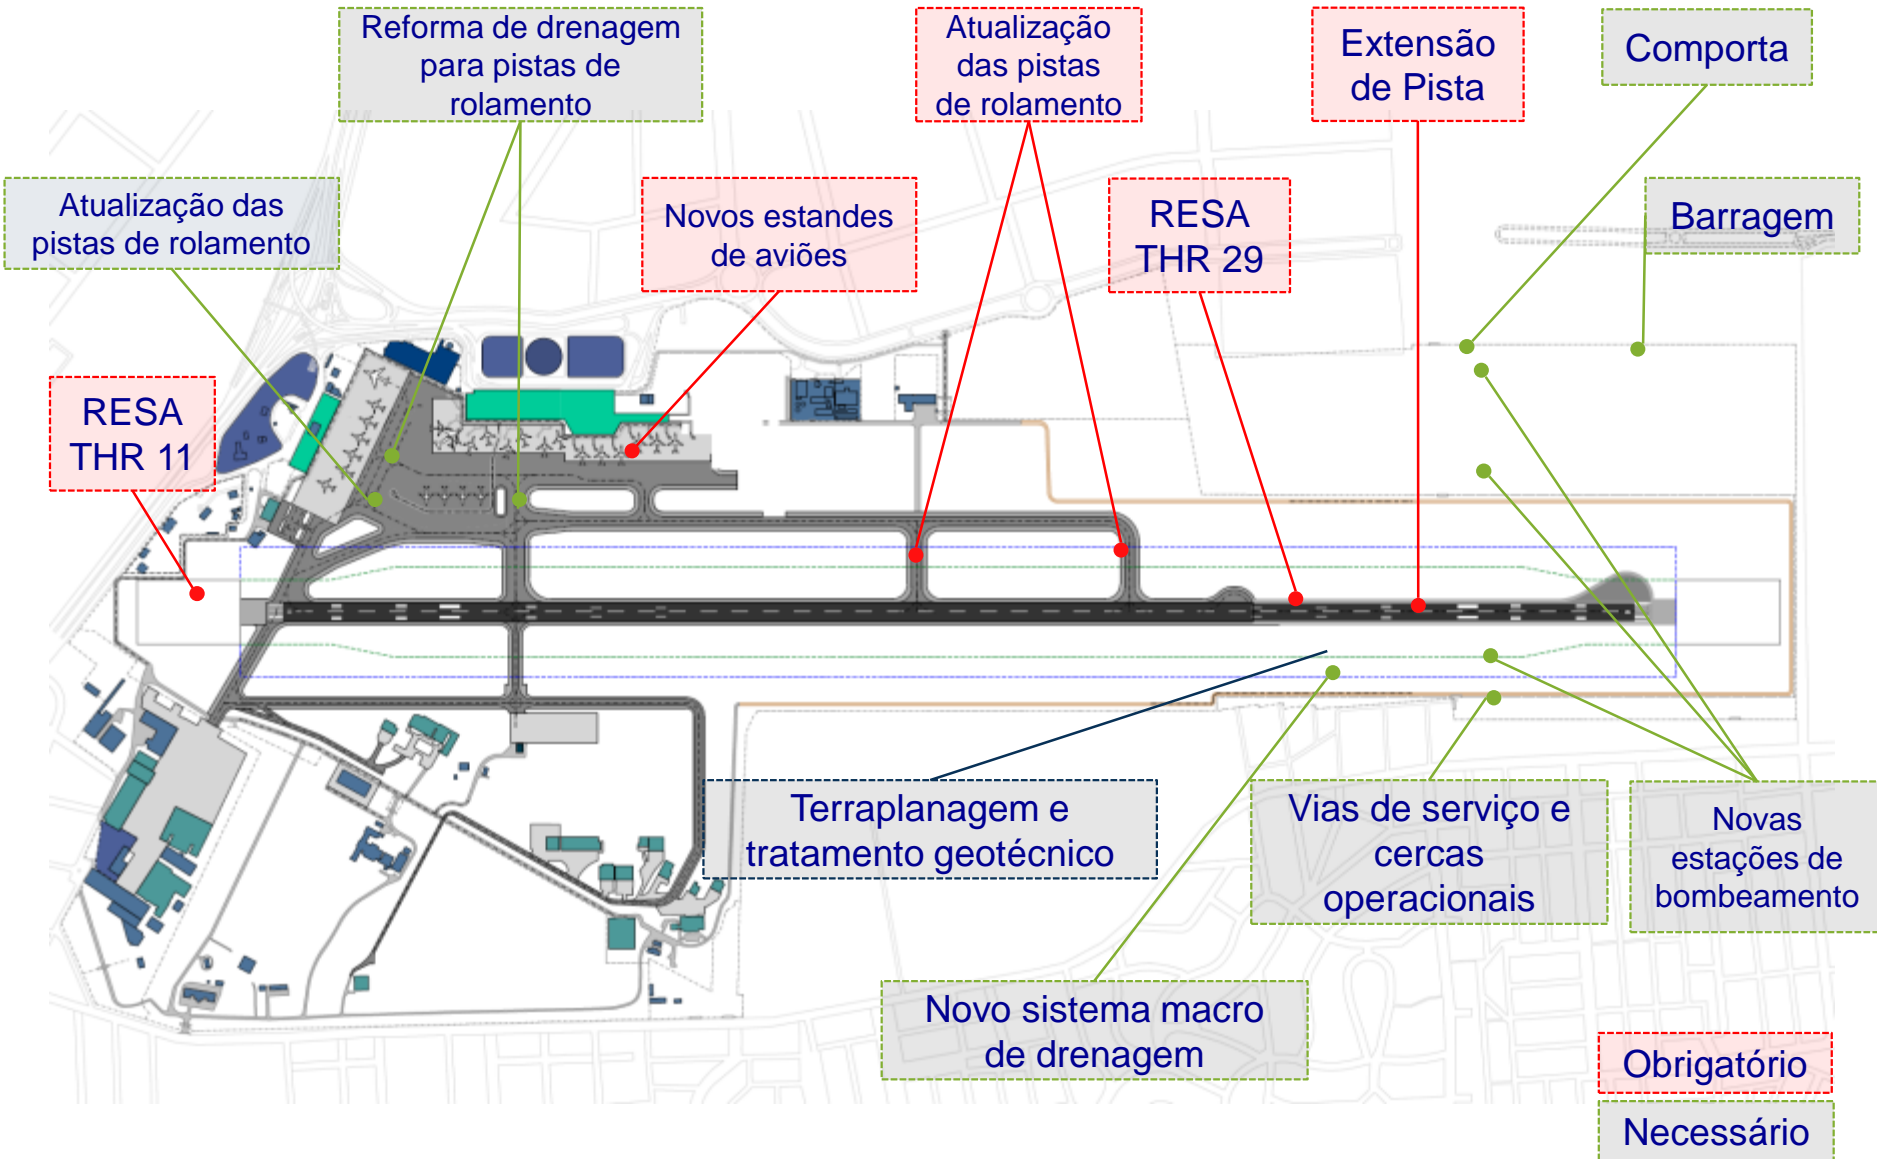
Reforma de drenagem para pistas de rolamento

Atualização das pistas de rolamento

Extensão de Pista

Comporta

Atualização das pistas de rolamento

Novos estandes de aviões

RESA THR 29

Barragem

RESA THR 11

Terraplanagem e tratamento geotécnico

Vias de serviço e cercas operacionais

Novas estações de bombeamento

Novo sistema macro de drenagem

Obrigatório

Necessário